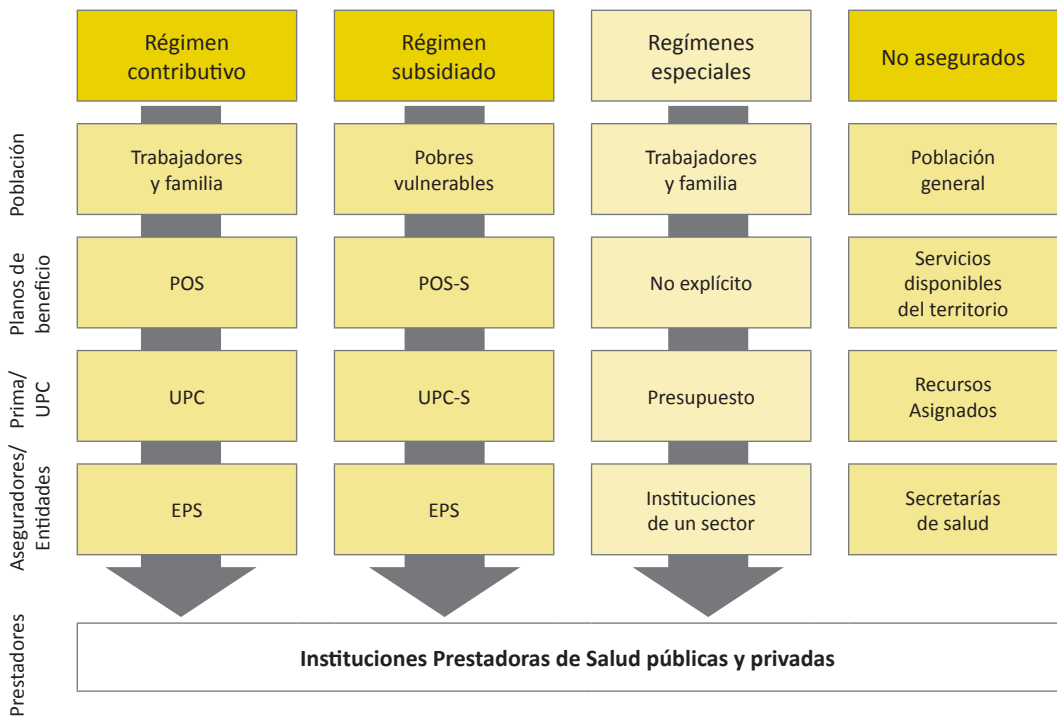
| | Régimen contributivo | Régimen subsidiado | Regímenes especiales | No asegurados |
|---|---|---|---|---|
| Población | Trabajadores y familia | Pobres vulnerables | Trabajadores y familia | Población general |
| Planos de beneficio | POS | POS-S | No explícito | Servicios disponibles del territorio |
| Prima/ UPC | UPC | UPC-S | Presupuesto | Recursos Asignados |
| Aseguradores/ Entidades | EPS | EPS | Instituciones de un sector | Secretarías de salud |

Prestadores

**Instituciones Prestadoras de Salud públicas y privadas**